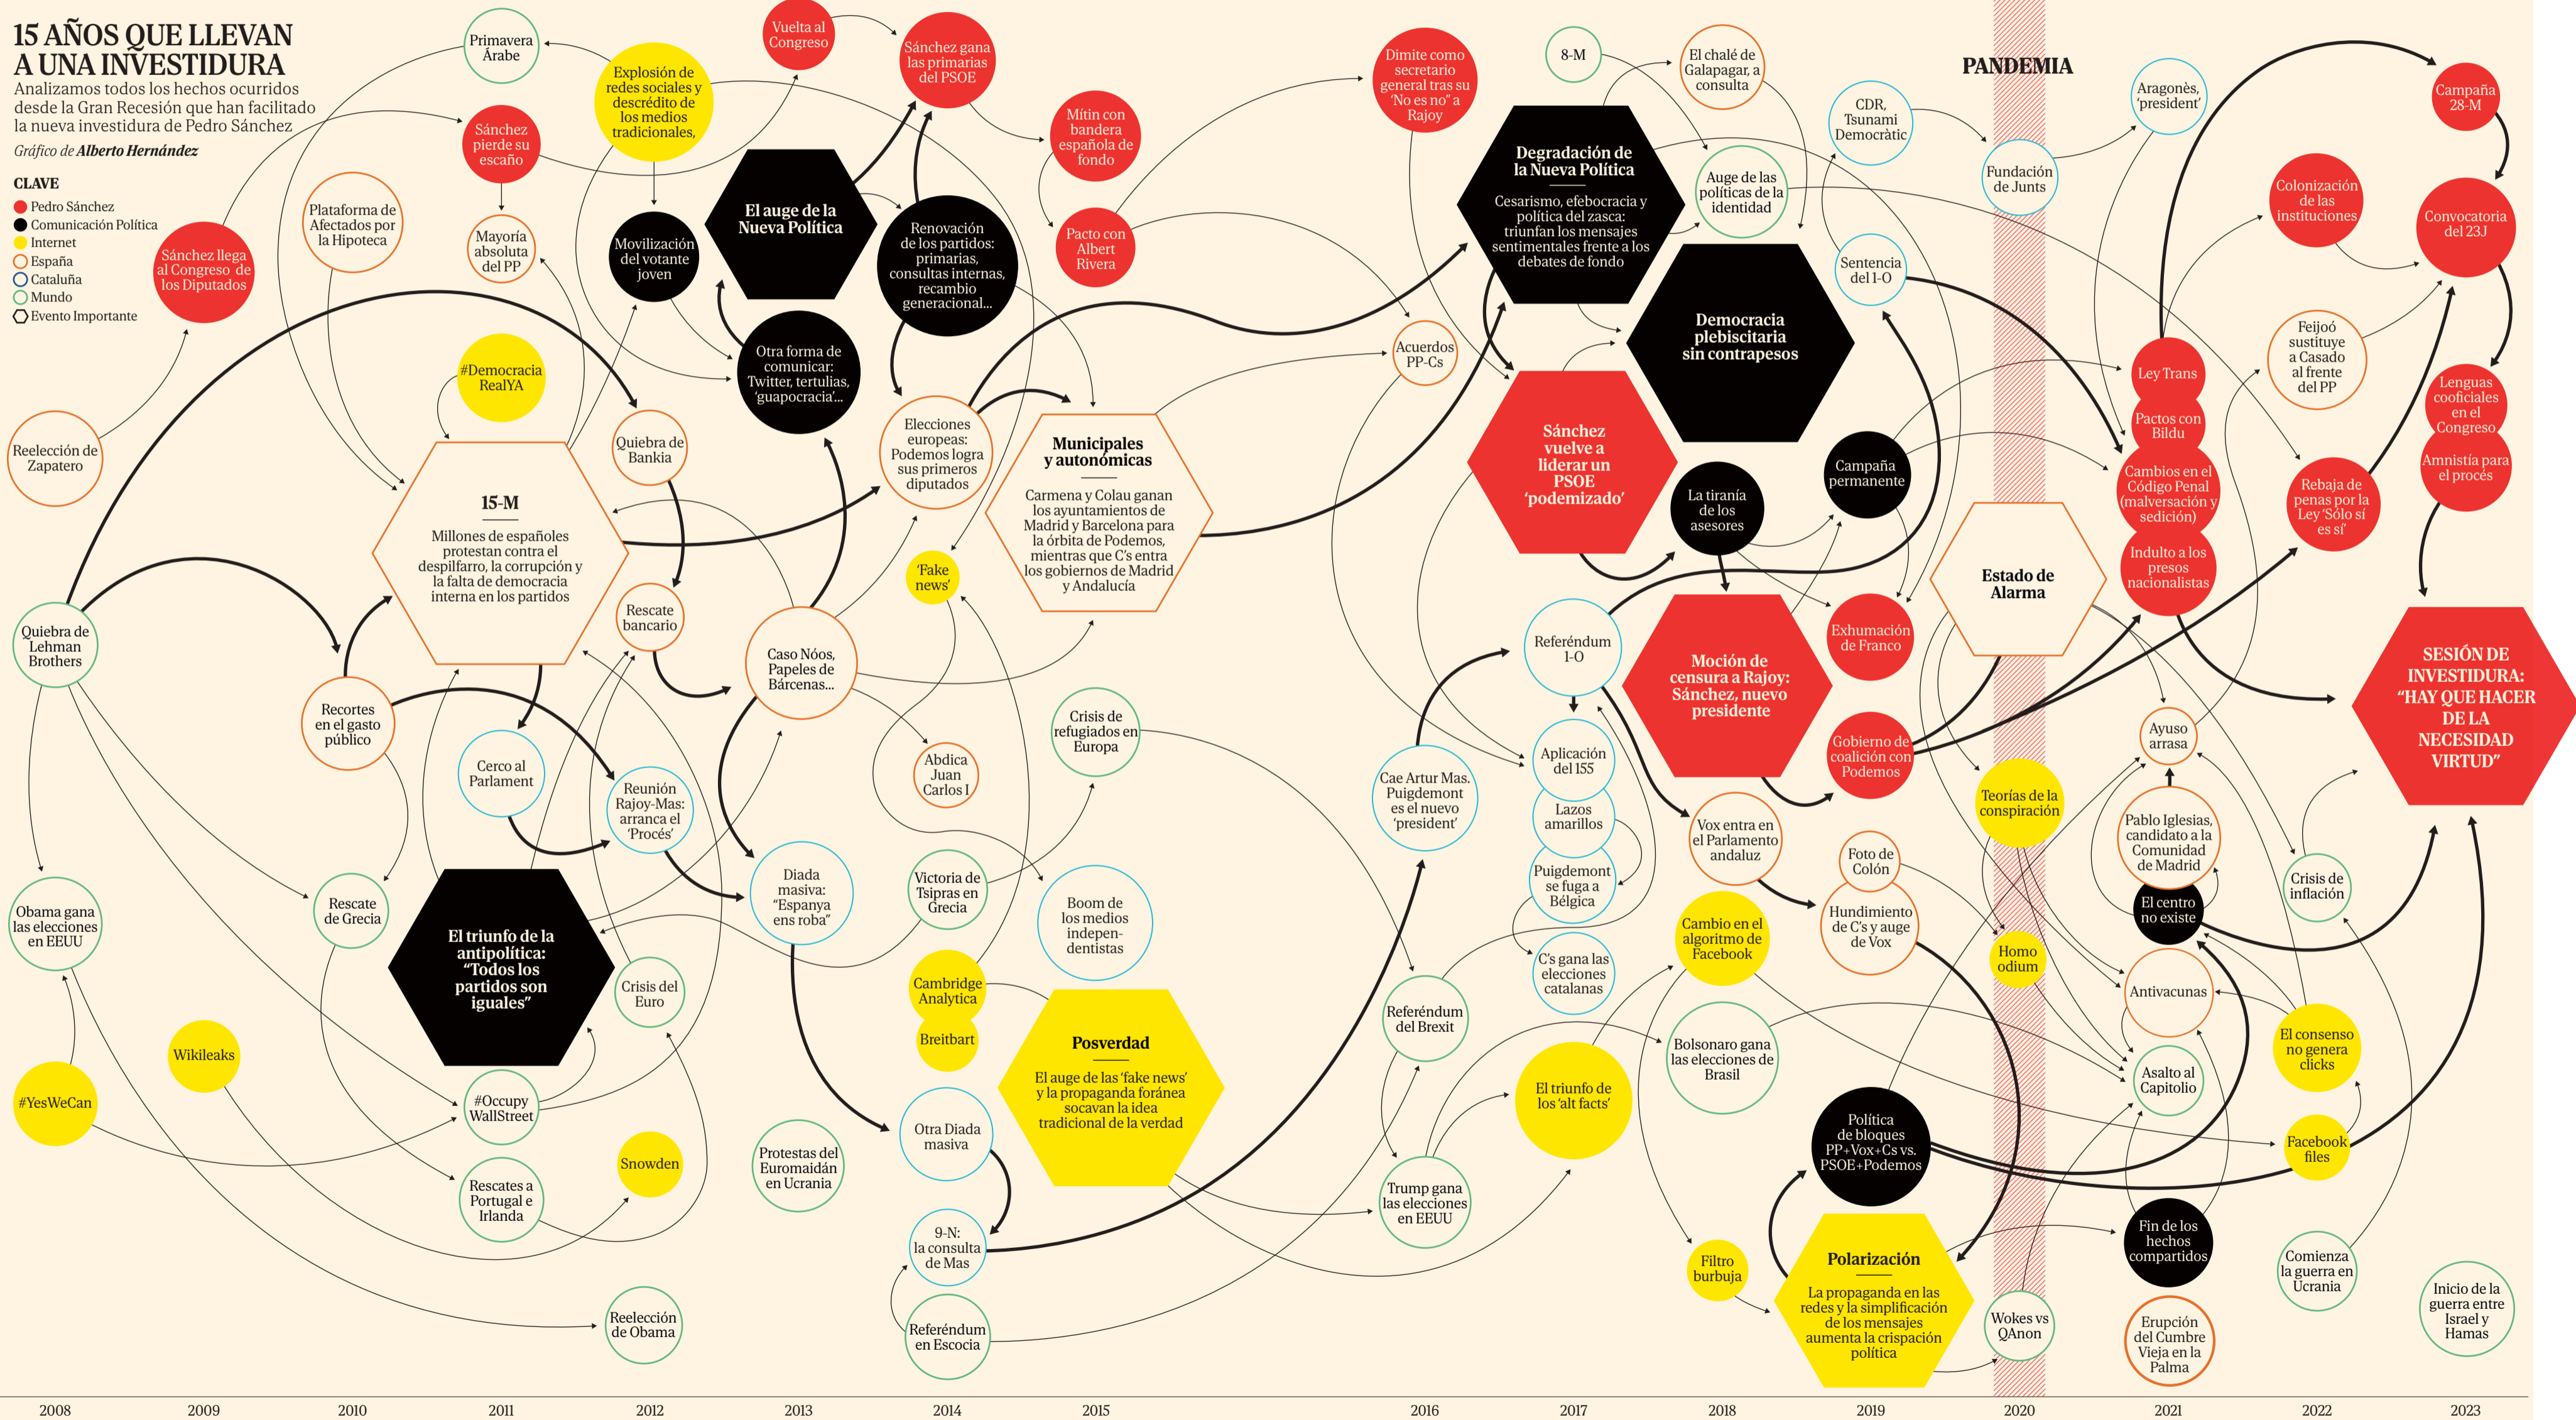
15 AÑOS QUE LLEVAN A UNA INVESTIDURA

Analizamos todos los hechos sociales ocurridos desde la Gran Recesión que han facilitado la nueva investidura de Pedro Sánchez

Gráfico de Alberto Hernández

CLAVE
Pedro Sánchez
Comunicación Política
Internet
España
Cataluña
Mundo
Evento Importante

Reelección de Zapatero

Sánchez llega al Congreso de los Diputados

Quiebra de Lehman Brothers

Obama gana las elecciones en EEUU

#YesWeCan

Wikileaks

Plataforma de Afectados por la Hipoteca

Recortes en el gasto público

Rescate de Grecia

Primavera Árabe

Sánchez pierde su escaño

Mayoría absoluta del PP

#Democracia RealYA

15-M

Millones de españoles protestan contra el despilfarro, la corrupción y la falta de democracia interna en los partidos

Cerco al Parlament

El triunfo de la antipolítica: "Todos los partidos son iguales"

#Occupy WallStreet

Rescates a Portugal e Irlanda

Reelección de Obama

Explosión de redes sociales y descrédito de los medios tradicionales,

Movilización del votante joven

Quiebra de Bankia

Rescate bancario

Reunión Rajoy-Mas: arranca el 'Procés'

Crisis del Euro

Snowden

Vuelta al Congreso

El auge de la Nueva Política

Otra forma de comunicar: Twitter, tertulias, 'guapocracia'...

Caso Nóos, Papeles de Bárcenas...

Diada masiva: "Espanya ens roba"

Protestas del Euromaidán en Ucrania

Sánchez gana las primarias del PSOE

Renovación de los partidos: primarias, consultas internas, recambio generacional...

Elecciones europeas: Podemos logra sus primeros diputados

'Fake news'

Abdica Juan Carlos I

Victoria de Tsipras en Grecia

Cambridge Analytica

Breitbart

Otra Diada masiva

9-N: la consulta de Mas

Referéndum en Escocia

Mitin con bandera española de fondo

Pacto con Albert Rivera

Municipales y autonómicas

Carmena y Colau ganan los ayuntamientos de Madrid y Barcelona para la órbita de Podemos, mientras que C's entra los gobiernos de Madrid y Andalucía

Crisis de refugiados en Europa

Boom de los medios independentistas

Posverdad

El auge de las 'fake news' y la propaganda foránea socavan la idea tradicional de la verdad

Dimite como secretario general tras su 'No es no' a Rajoy

Acuerdos PP-Cs

Cae Artur Mas. Puigdemont es el nuevo 'president'

Referéndum del Brexit

Trump gana las elecciones en EEUU

8-M

Degradación de la Nueva Política

Cesarismo, efebocracia y política del zasca: triunfan los mensajes sentimentales frente a los debates de fondo

Sánchez vuelve a liderar un PSOE 'podemizado'

La tiranía de los asesores

Referéndum 1-O

Aplicación del 155

Lazos amarillos

Puigdemont se fuga a Bélgica

C's gana las elecciones catalanas

El triunfo de los 'alt facts'

El chalé de Galapagar, a consulta

Auge de las políticas de la identidad

Democracia plebiscitaria sin contrapesos

Moción de censura a Rajoy: Sánchez, nuevo presidente

Vox entra en el Parlamento andaluz

Cambio en el algoritmo de Facebook

Bolsonaro gana las elecciones de Brasil

Filtro burbuja

CDR, Tsunami Democràtic

Sentencia del 1-O

Campaña permanente

Exhumación de Franco

Gobierno de coalición con Podemos

Foto de Colón

Hundimiento de C's y auge de Vox

Política de bloques PP+Vox+Cs vs. PSOE+Podemos

Polarización

La propaganda en las redes y la simplificación de los mensajes aumenta la crispación política

PANDEMIA

Fundación de Junts

Estado de Alarma

Teorías de la conspiración

Homo odium

Wokes vs QAnon

Aragonès, 'president'

Ley Trans

Pactos con Bildu

Cambios en el Código Penal (malversación y sedición)

Indulto a los presos nacionalistas

Ayuso arrasa

Pablo Iglesias, candidato a la Comunidad de Madrid

El centro no existe

Antivacunas

Asalto al Capitolio

Fin de los hechos compartidos

Erupción del Cumbre Vieja en la Palma

Colonización de las instituciones

Feijoó sustituye a Casado al frente del PP

Rebaja de penas por la Ley 'Sólo sí es sí'

Crisis de inflación

El consenso no genera clicks

Facebook files

Comienza la guerra en Ucrania

Campaña 28-M

Convocatoria del 23J

Lenguas cooficiales en el Congreso

Amnistía para el procés

SESIÓN DE INVESTIDURA: "HAY QUE HACER DE LA NECESIDAD VIRTUD"

Inicio de la guerra entre Israel y Hamas

2008 2009 2010 2011 2012 2013 2014 2015 2016 2017 2018 2019 2020 2021 2022 2023